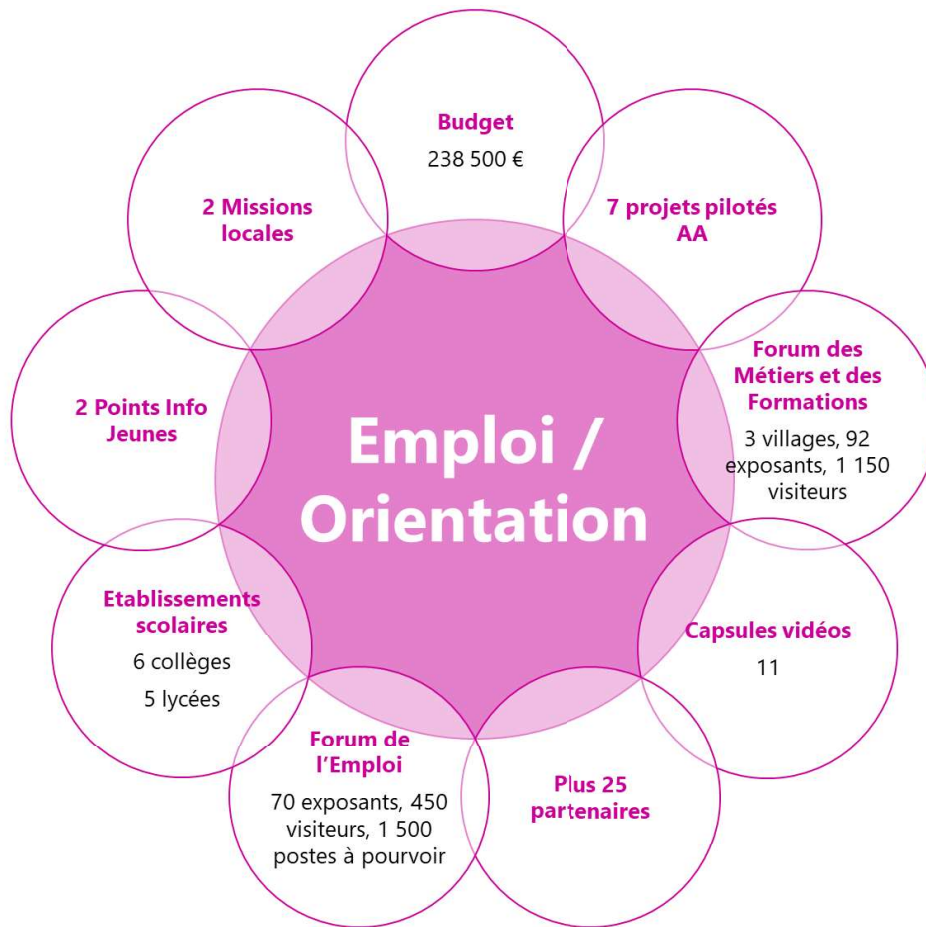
Emploi / Orientation

Budget
238 500 €

7 projets pilotés AA

Forum des Métiers et des Formations
3 villages, 92 exposants, 1 150 visiteurs

Capsules vidéos
11

Plus 25 partenaires

Forum de l'Emploi
70 exposants, 450 visiteurs, 1 500 postes à pourvoir

Etablissements scolaires
6 collèges
5 lycées

2 Points Info Jeunes

2 Missions locales